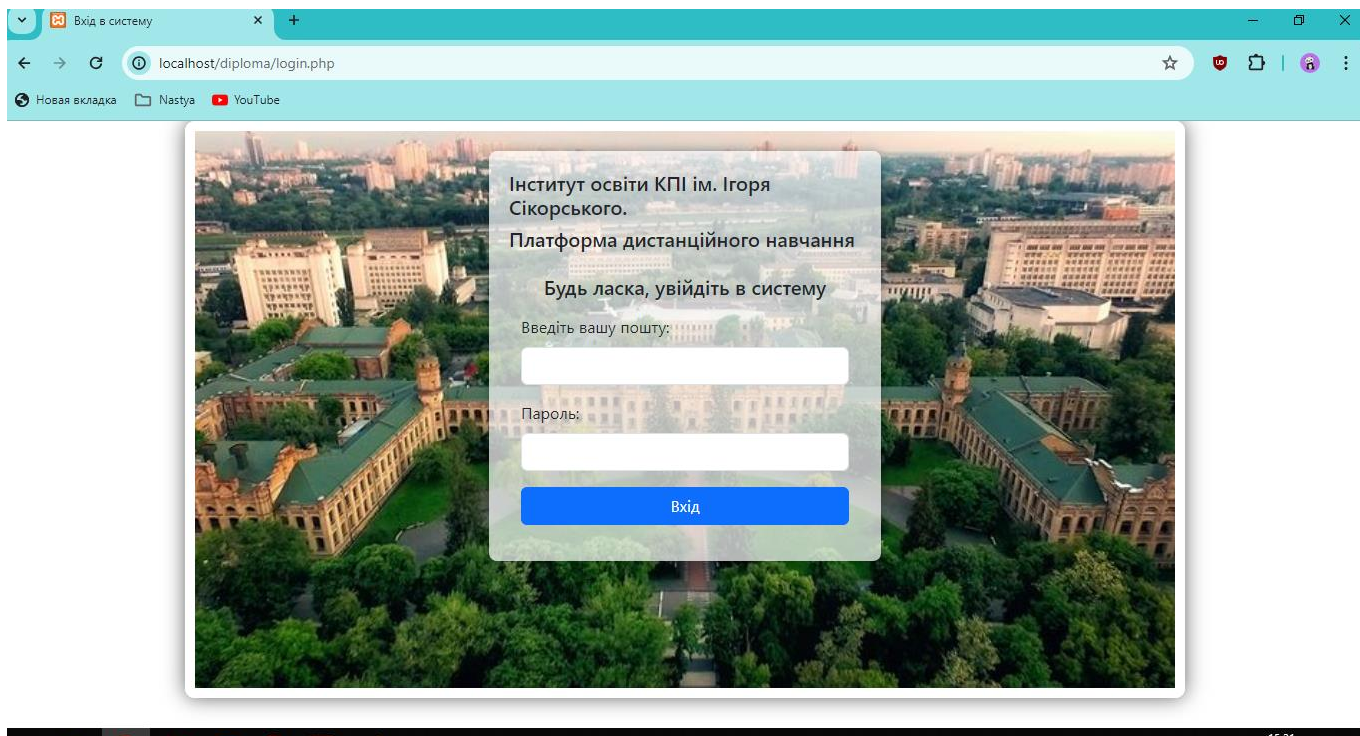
Вхід в систему
localhost/diploma/login.php
Новая вкладка
Nastya
YouTube

Інститут освіти КПІ ім. Ігоря Сікорського.

Платформа дистанційного навчання

Будь ласка, увійдіть в систему

Введіть вашу пошту:

Пароль:

Вхід